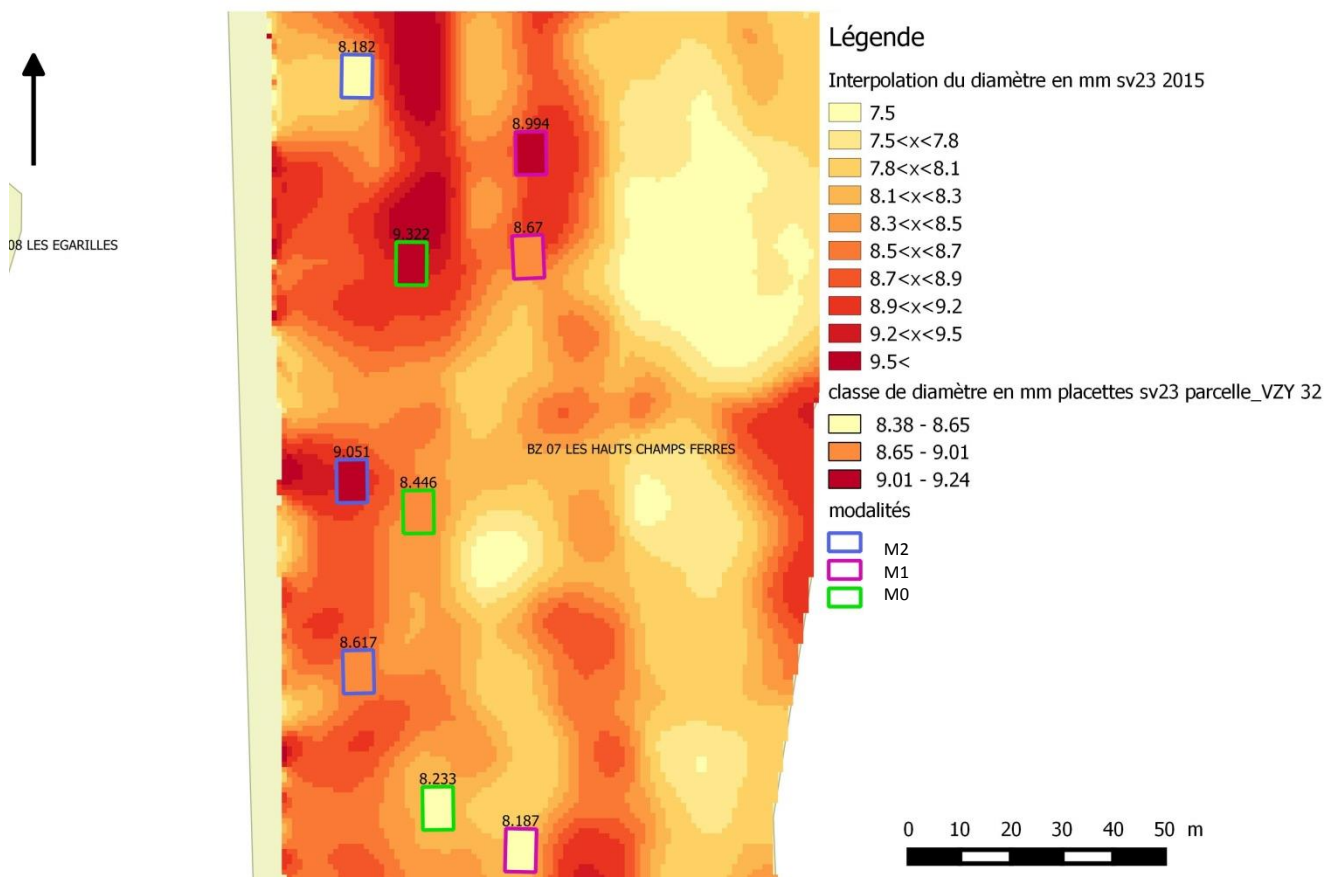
08 LES EGARILLES

8.182

8.994

9.322

8.67

BZ 07 LES HAUTS CHAMPS FERRES

9.051

8.446

8.617

8.233

8.187

Légende

Interpolation du diamètre en mm sv23 2015

7.5
7.5<x<7.8
7.8<x<8.1
8.1<x<8.3
8.3<x<8.5
8.5<x<8.7
8.7<x<8.9
8.9<x<9.2
9.2<x<9.5
9.5<

classe de diamètre en mm placettes sv23 parcelle_VZY 32

8.38 - 8.65
8.65 - 9.01
9.01 - 9.24

modalités

M2
M1
M0

0 10 20 30 40 50 m